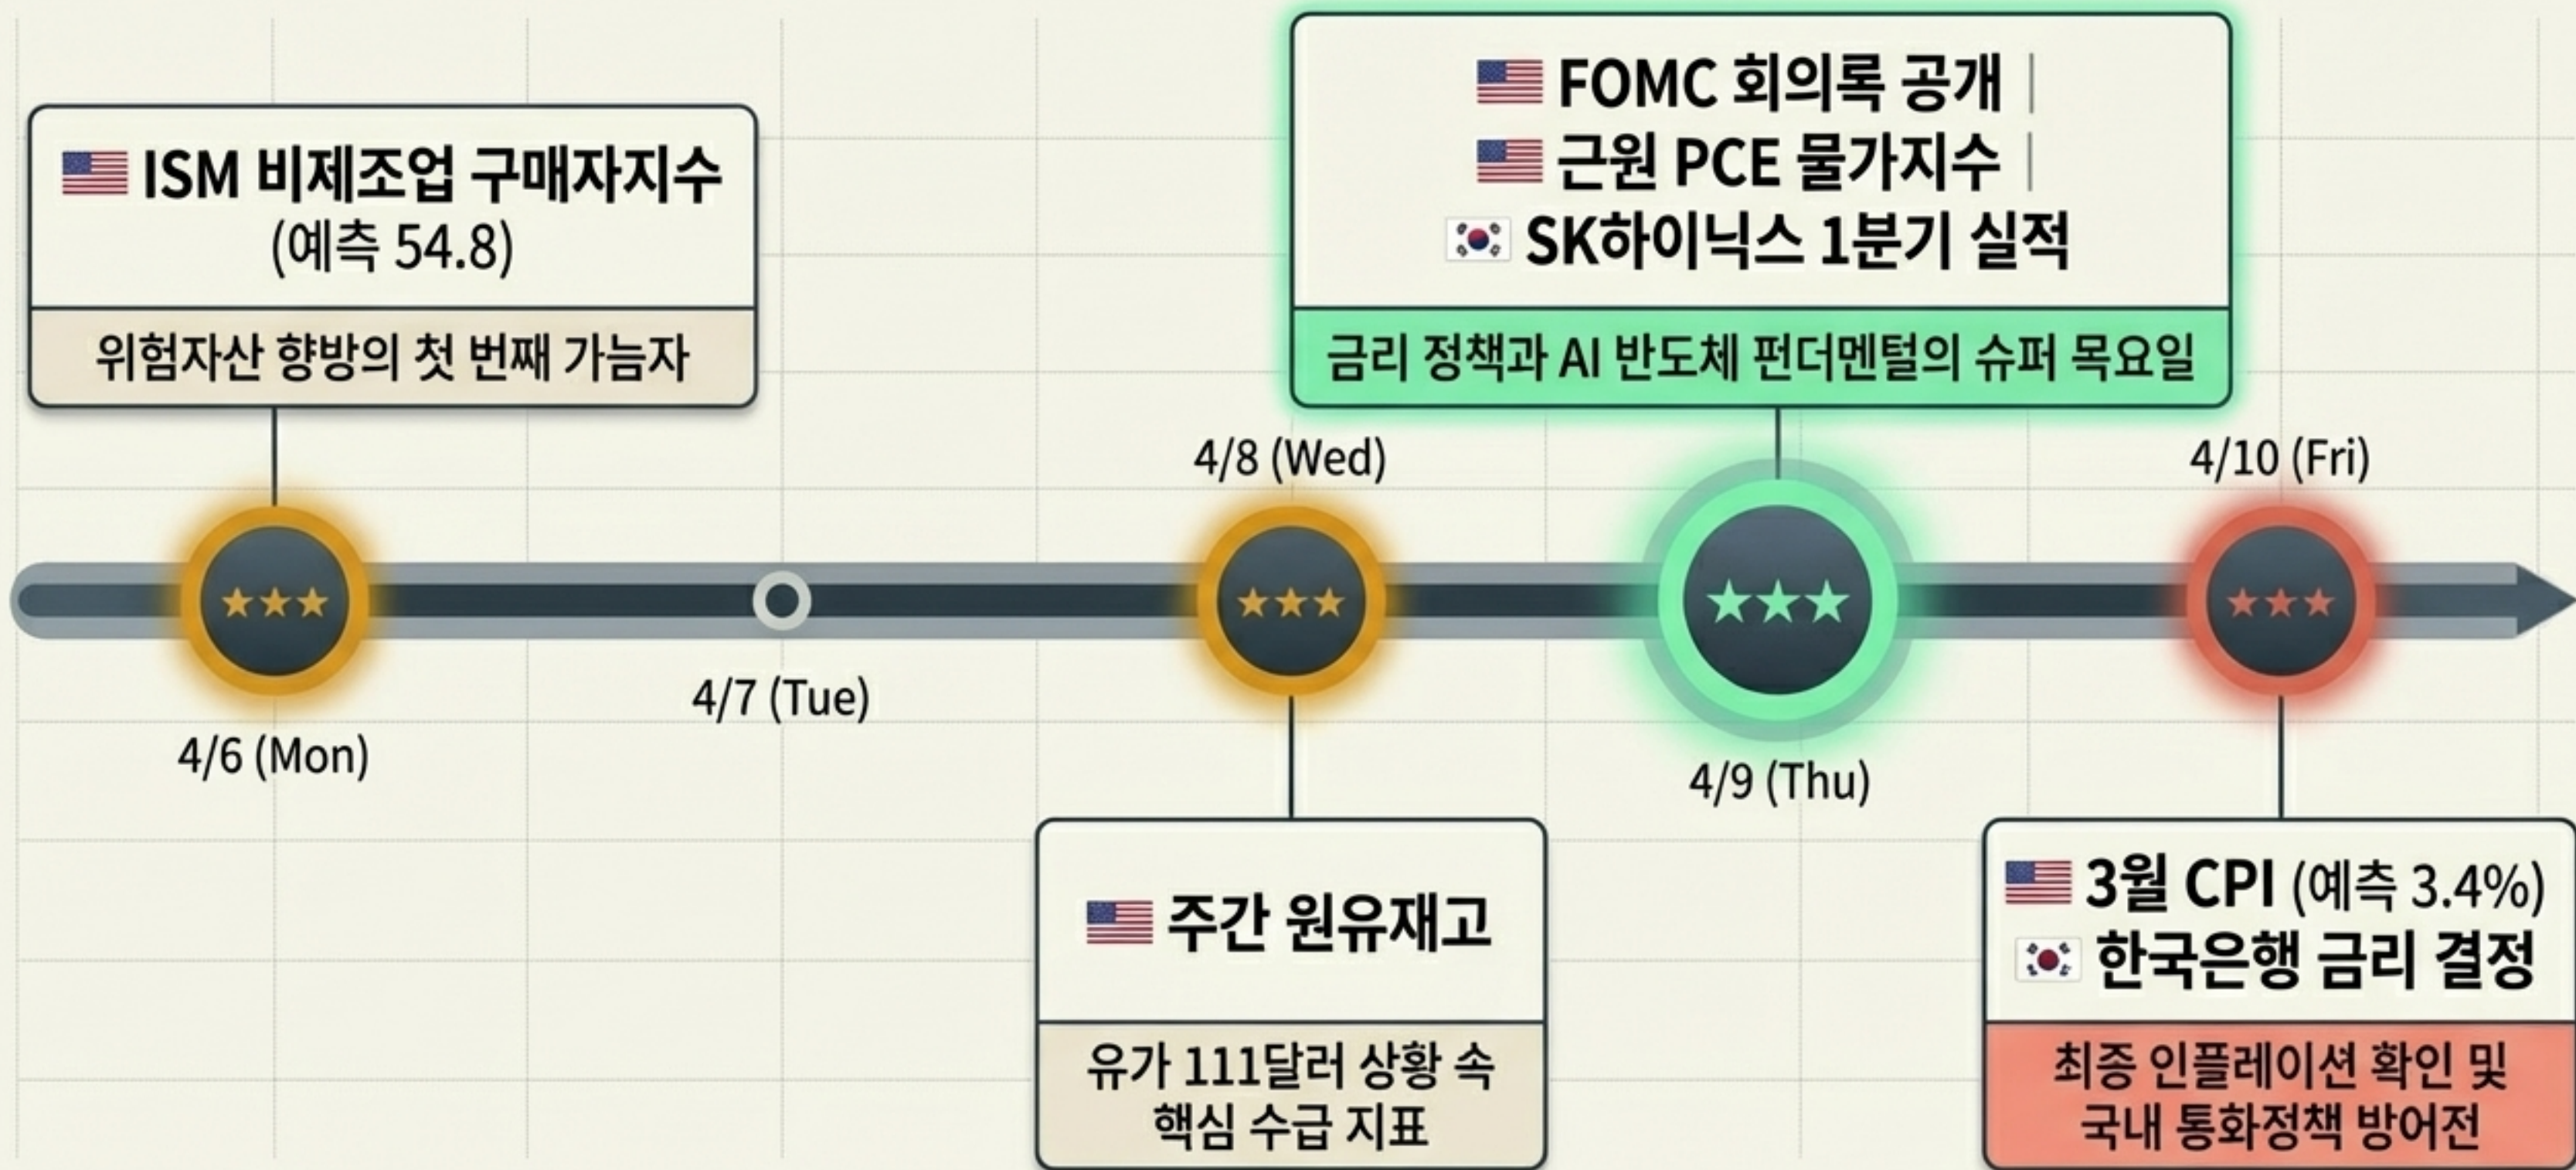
ISM 비제조업 구매자지수
(예측 54.8)

위험자산 향방의 첫 번째 가늠자

FOMC 회의록 공개 |
근원 PCE 물가지수 |
SK하이닉스 1분기 실적

금리 정책과 AI 반도체 펀더멘털의 슈퍼 목요일

4/8 (Wed)

4/10 (Fri)

4/7 (Tue)

4/6 (Mon)

4/9 (Thu)

주간 원유재고

유가 111달러 상황 속 핵심 수급 지표

3월 CPI (예측 3.4%)
한국은행 금리 결정

최종 인플레이션 확인 및 국내 통화정책 방어전